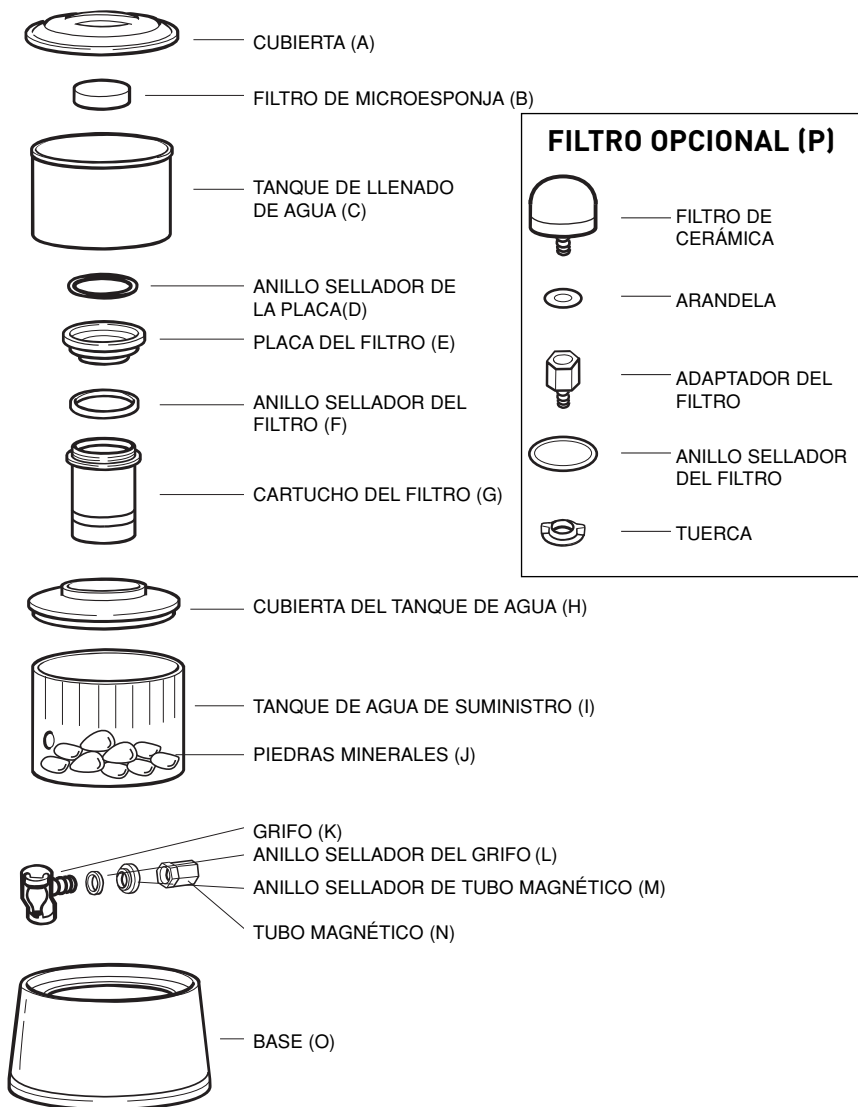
CUBIERTA (A)

FILTRO DE MICROESPONJA (B)

TANQUE DE LLENADO DE AGUA (C)

ANILLO SELLADOR DE LA PLACA(D)

PLACA DEL FILTRO (E)

ANILLO SELLADOR DEL FILTRO (F)

CARTUCHO DEL FILTRO (G)

FILTRO OPCIONAL (P)

FILTRO DE CERÁMICA

ARANDELA

ADAPTADOR DEL FILTRO

ANILLO SELLADOR DEL FILTRO

TUERCA

CUBIERTA DEL TANQUE DE AGUA (H)

TANQUE DE AGUA DE SUMINISTRO (I)

PIEDRAS MINERALES (J)

GRIFO (K)

ANILLO SELLADOR DEL GRIFO (L)

ANILLO SELLADOR DE TUBO MAGNÉTICO (M)

TUBO MAGNÉTICO (N)

BASE (O)